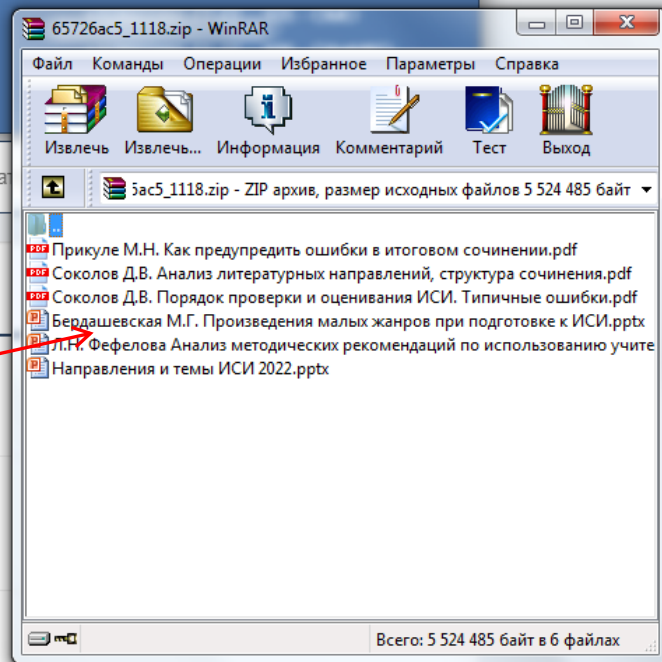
65726ac5_1118.zip - WinRAR

Файл Команды Операции Избранное Параметры Справка

Извлечь Извлечь... Информация Комментарий Тест Выход

5ac5_1118.zip - ZIP архив, размер исходных файлов 5 524 485 байт

..
Прикуле М.Н. Как предупредить ошибки в итоговом сочинении.pdf
Соколов Д.В. Анализ литературных направлений, структура сочинения.pdf
Соколов Д.В. Порядок проверки и оценивания ИСИ. Типичные ошибки.pdf
Бердашевская М.Г. Произведения малых жанров при подготовке к ИСИ.pptx
Л.Г. Фефелова Анализ методических рекомендаций по использованию учите
Направления и темы ИСИ 2022.pptx

Всего: 5 524 485 байт в 6 файлах